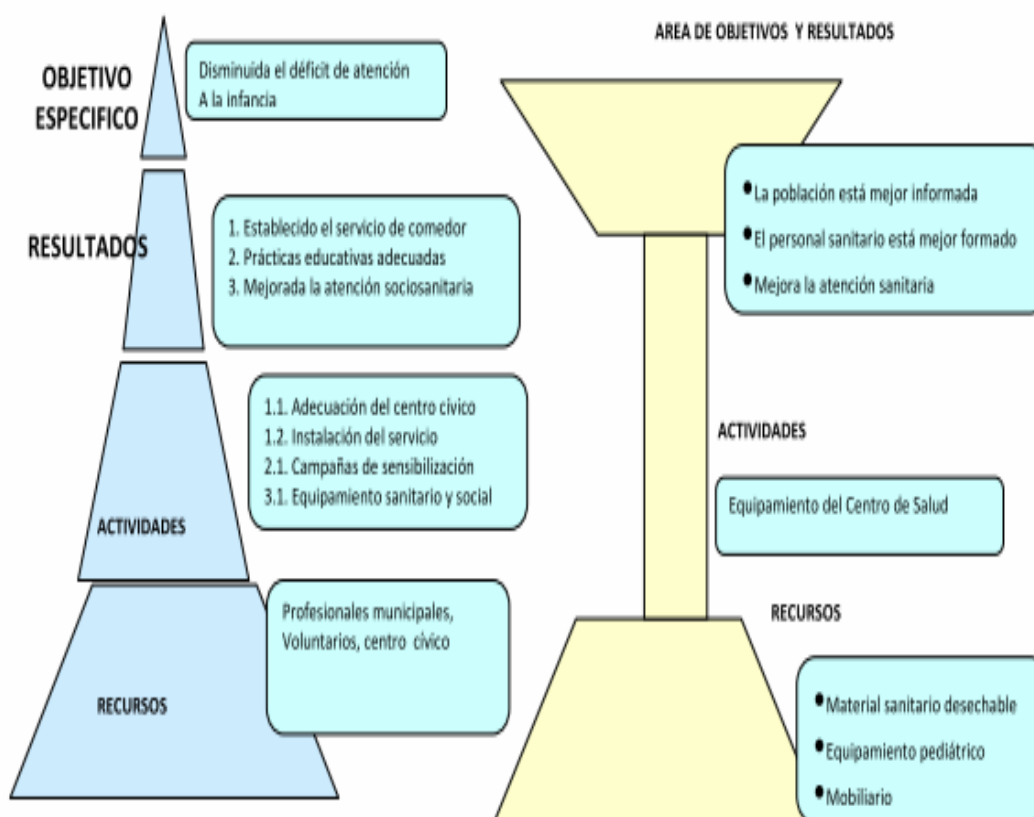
OBJETIVO ESPECIFICO

Disminuida el déficit de atención
A la infancia

RESULTADOS

1. Establecido el servicio de comedor
2. Prácticas educativas adecuadas
3. Mejorada la atención sociosanitaria

ACTIVIDADES

1.1. Adecuación del centro cívico
1.2. Instalación del servicio
2.1. Campañas de sensibilización
3.1. Equipamiento sanitario y social

RECURSOS

Profesionales municipales, Voluntarios, centro cívico

AREA DE OBJETIVOS Y RESULTADOS

• La población está mejor informada
• El personal sanitario está mejor formado
• Mejora la atención sanitaria

ACTIVIDADES

Equipamiento del Centro de Salud

RECURSOS

• Material sanitario desechable
• Equipamiento pediátrico
• Mobiliario